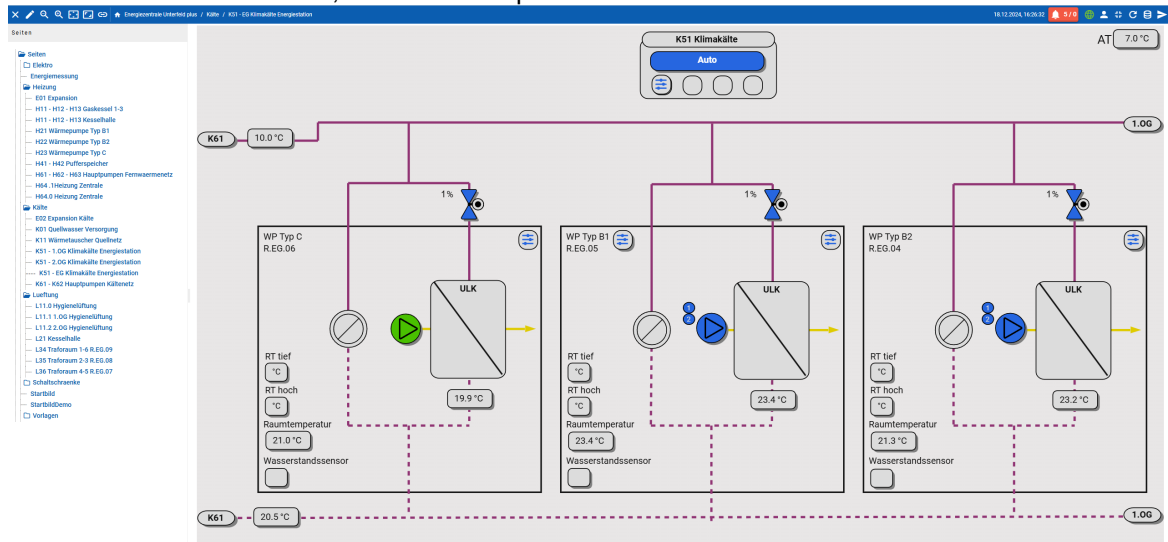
Energiezentrale Unterfeld plus / Kälte / K51 - EG Klimakälte Energiestation

18.12.2024, 16:26:32 5 / 0

Seiten

Seiten
Elektro
Energiemessung
Heizung
E01 Expansion
H11 - H12 - H13 Gaskessel 1-3
H11 - H12 - H13 Kesselhalle
H21 Wärmepumpe Typ B1
H22 Wärmepumpe Typ B2
H23 Wärmepumpe Typ C
H41 - H42 Pufferspeicher
H61 - H62 - H63 Hauptpumpen Fernwaermenetz
H64 .1Heizung Zentrale
H64.0 Heizung Zentrale
Kälte
E02 Expansion Kälte
K01 Quellwasser Versorgung
K11 Wärmetauscher Quellnetz
K51 - 1.OG Klimakälte Energiestation
K51 - 2.OG Klimakälte Energiestation
K51 - EG Klimakälte Energiestation
K61 - K62 Hauptpumpen Kältenetz
Lueftung
L11.0 Hygienelüftung
L11.1 1.OG Hygienelüftung
L11.2 2.OG Hygienelüftung
L21 Kesselhalle
L34 Traforaum 1-6 R.EG.09
L35 Traforaum 2-3 R.EG.08
L36 Traforaum 4-5 R.EG.07
Schaltschraenke
Startbild
StartbildDemo
Vorlagen

K51 Klimakälte
Auto

AT 7.0 °C

K61 10.0 °C
1.OG

1 %
1 %
1 %

WP Typ C
R.EG.06
ULK
RT tief
°C
RT hoch
°C
19.9 °C
Raumtemperatur
21.0 °C
Wasserstandssensor

WP Typ B1
R.EG.05
1
2
ULK
RT tief
°C
RT hoch
°C
23.4 °C
Raumtemperatur
23.4 °C
Wasserstandssensor

WP Typ B2
R.EG.04
1
2
ULK
RT tief
°C
RT hoch
°C
23.2 °C
Raumtemperatur
21.3 °C
Wasserstandssensor

K61 20.5 °C
1.OG